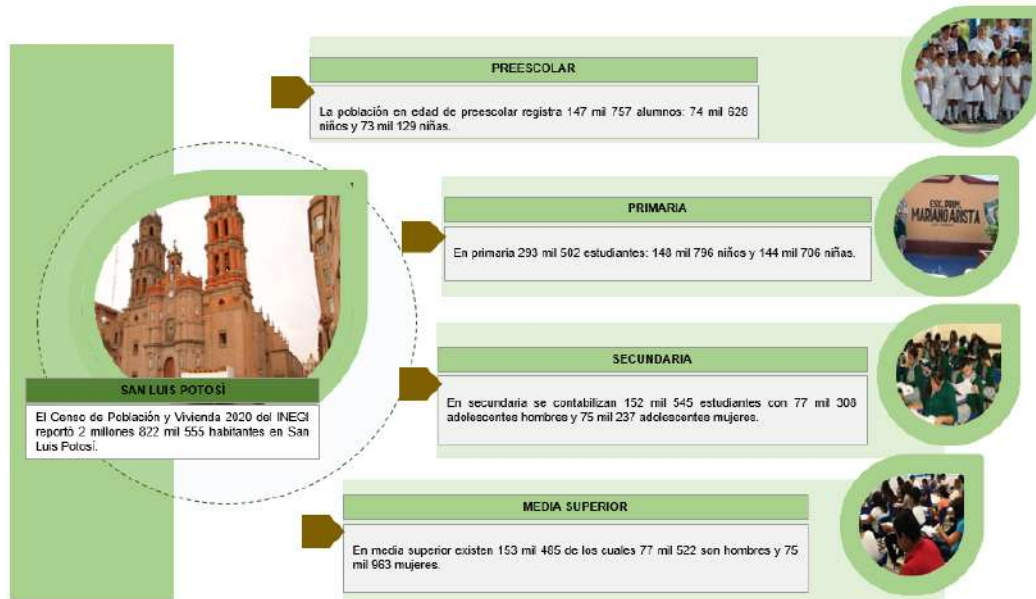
SAN LUIS POTOSÍ

El Censo de Población y Vivienda 2020 del INEGI reportó 2 millones 822 mil 555 habitantes en San Luis Potosí.

PREESCOLAR

La población en edad de preescolar registra 147 mil 757 alumnos: 74 mil 628 niños y 73 mil 129 niñas.

PRIMARIA

En primaria 293 mil 502 estudiantes: 148 mil 796 niños y 144 mil 706 niñas.

SECUNDARIA

En secundaria se contabilizan 152 mil 545 estudiantes con 77 mil 308 adolescentes hombres y 75 mil 237 adolescentes mujeres.

MEDIA SUPERIOR

En media superior existen 153 mil 485 de los cuales 77 mil 522 son hombres y 75 mil 963 mujeres.

ESC. PRIM. MARIANO ARISTA